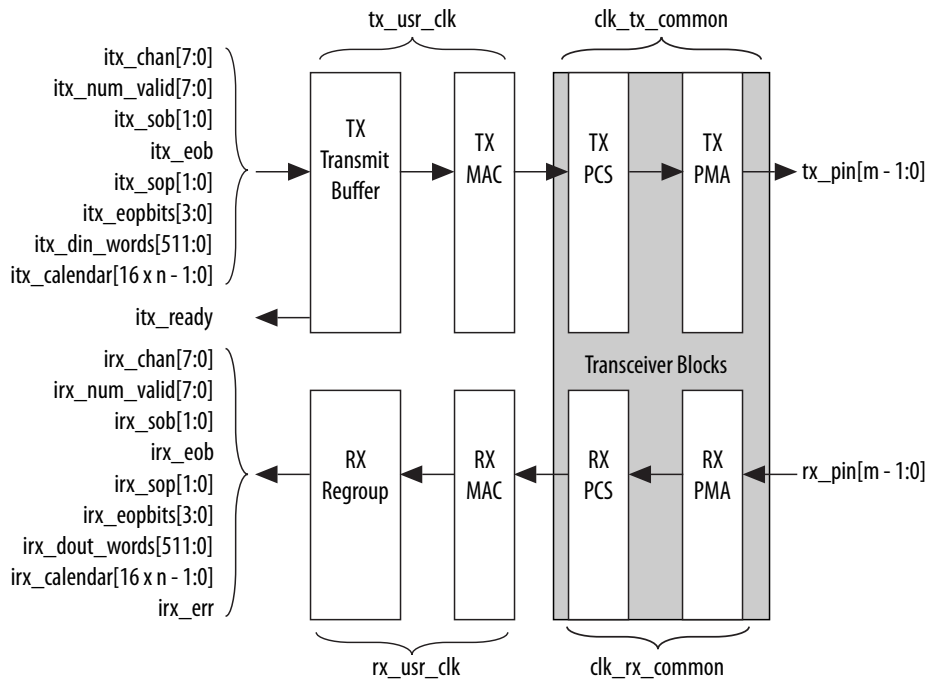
tx_usr_clk

clk_tx_common

itx_chan[7:0]
itx_num_valid[7:0]
itx_sob[1:0]
itx_eob
itx_sop[1:0]
itx_eopbits[3:0]
itx_din_words[511:0]
itx_calendar[16 x n - 1:0]

TX Transmit Buffer

TX MAC

TX PCS

TX PMA

tx_pin[m - 1:0]

itx_ready

irx_chan[7:0]
irx_num_valid[7:0]
irx_sob[1:0]
irx_eob
irx_sop[1:0]
irx_eopbits[3:0]
irx_dout_words[511:0]
irx_calendar[16 x n - 1:0]
irx_err

Transceiver Blocks

RX Regroup

RX MAC

RX PCS

RX PMA

rx_pin[m - 1:0]

rx_usr_clk

clk_rx_common